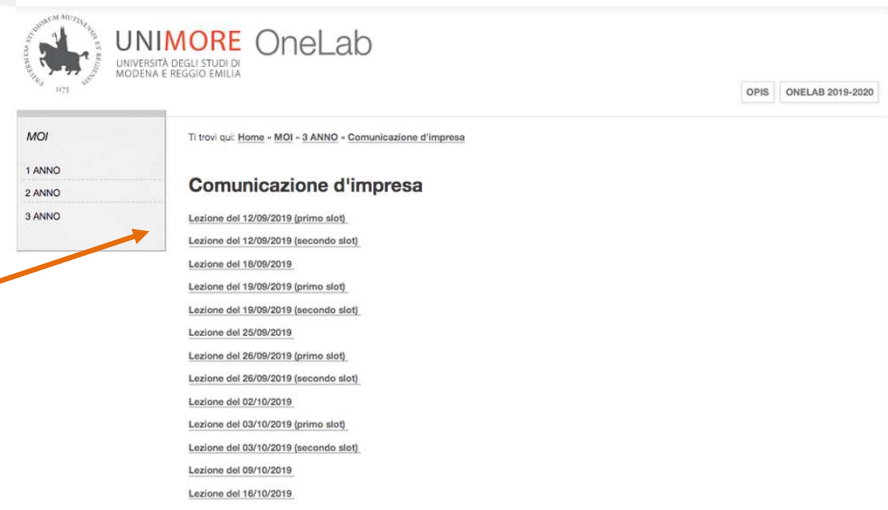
STUDIORUM MUTINENSIS ET REGIENSIS
1175

UNIMORE OneLab
UNIVERSITÀ DEGLI STUDI DI MODENA E REGGIO EMILIA

OPIS ONELAB 2019-2020

MOI
1 ANNO
2 ANNO
3 ANNO

Ti trovi qui: Home » MOI » 3 ANNO » Comunicazione d'impresa

Comunicazione d'impresa

Lezione del 12/09/2019 (primo slot)
Lezione del 12/09/2019 (secondo slot)
Lezione del 18/09/2019
Lezione del 19/09/2019 (primo slot)
Lezione del 19/09/2019 (secondo slot)
Lezione del 25/09/2019
Lezione del 26/09/2019 (primo slot)
Lezione del 26/09/2019 (secondo slot)
Lezione del 02/10/2019
Lezione del 03/10/2019 (primo slot)
Lezione del 03/10/2019 (secondo slot)
Lezione del 09/10/2019
Lezione del 16/10/2019